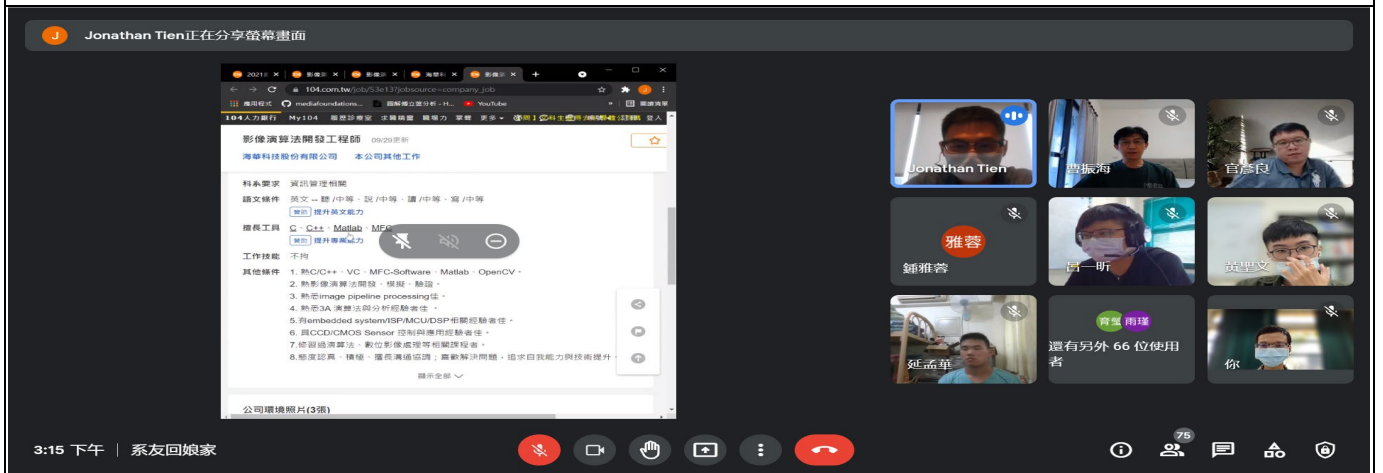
J Jonathan Tien正在分享螢幕畫面

2021 影像 影像 海華科 影像
104.com.tw/job/53e13?jobsource=company_job
應用程式 mediafoundations... 圖解機器學習 YouTube 閱讀清單
104人力銀行 My104 履歷診療室 求職精靈 職場力 更多
影像演算法開發工程師 09/29更新
海華科技股份有限公司 本公司其他工作
科系要求 資訊管理相關
語文條件 英文 -- 聽 /中等、說 /中等、讀 /中等、寫 /中等
提升英文能力
擅長工具 C、C++、Matlab、MFC
提升專業能力
工作技能 不拘
其他條件 1. 熟C/C++、VC、MFC-Software、Matlab、OpenCV。
2. 熟影像演算法開發、模擬、驗證。
3. 熟悉image pipeline processing佳。
4. 熟悉3A 演算法與分析經驗者佳。
5. 有embedded system/ISP/MCU/DSP相關經驗者佳。
6. 具CCD/CMOS Sensor 控制與應用經驗者佳。
7. 修習過演算法、數位影像處理等相關課程者。
8. 態度認真、積極、擅長溝通協調；喜歡解決問題，追求自我能力與技術提升。
顯示全部
公司環境照片(3張)

Jonathan Tien
曹振海
官彥良
雅蓉
鍾雅蓉
呂一昕
黃聖文
延孟華
育瑩 雨瑾
還有另外 66 位使用者
你

3:15 下午 | 系友回娘家
75